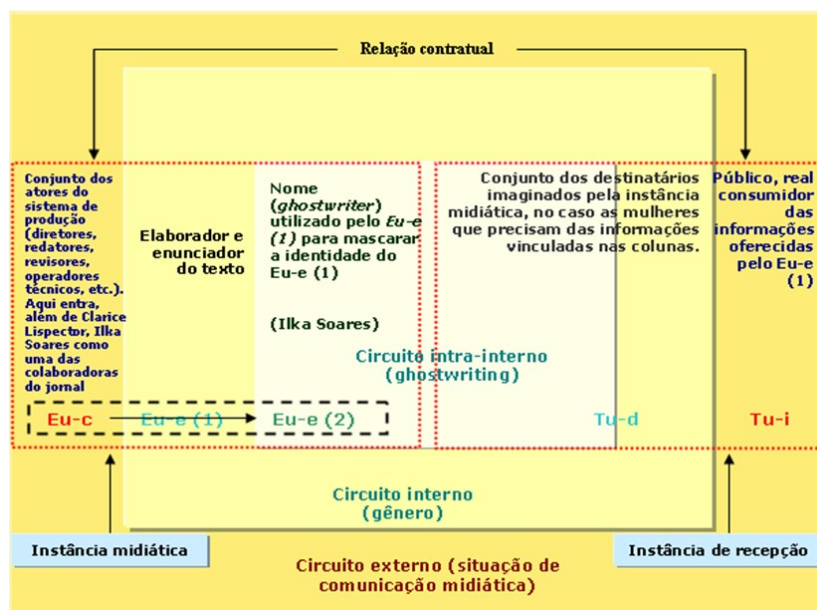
Relação contratual

Conjunto dos atores do sistema de produção (diretores, redatores, revisores, operadores técnicos, etc.). Aqui entra, além de Clarice Lispector, Ilka Soares como uma das colaboradoras do jornal

Elaborador e enunciador do texto

Nome (*ghostwriter*) utilizado pelo *Eu-e (1)* para mascarar a identidade do Eu-e (1)

(Ilka Soares)

Conjunto dos destinatários imaginados pela instância midiática, no caso as mulheres que precisam das informações vinculadas nas colunas.

Público, real consumidor das informações oferecidas pelo Eu-e (1)

Circuito intra-interno (ghostwriting)

Eu-c

Eu-e (1)

Eu-e (2)

Tu-d

Tu-i

Circuito interno (gênero)

Instância midiática

Instância de recepção

Circuito externo (situação de comunicação midiática)